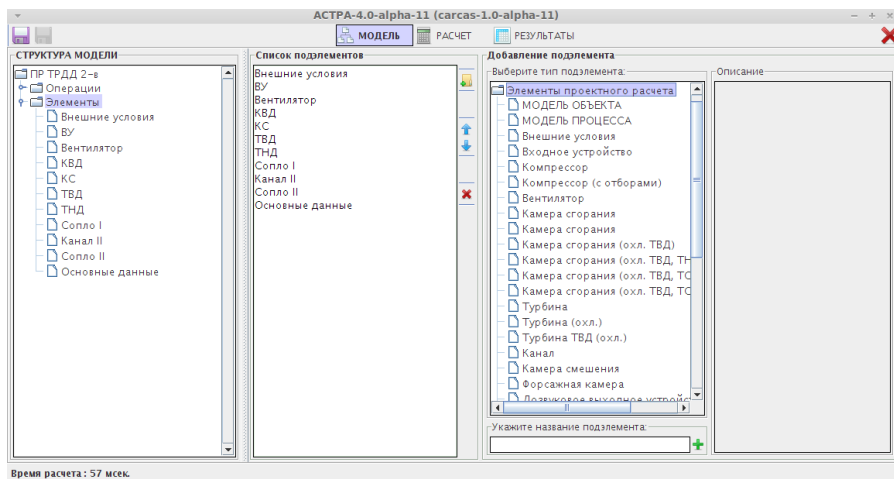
АСТРА-4.0-alpha-11 (carcas-1.0-alpha-11)

МОДЕЛЬ
РАСЧЕТ
РЕЗУЛЬТАТЫ

СТРУКТУРА МОДЕЛИ
ПР ТРДД 2-в
Операции
Элементы
Внешние условия
ВУ
Вентилятор
КВД
КС
ТВД
ТНД
Сопло I
Канал II
Сопло II
Основные данные

Список подэлементов
Внешние условия
ВУ
Вентилятор
КВД
КС
ТВД
ТНД
Сопло I
Канал II
Сопло II
Основные данные

Добавление подэлемента
Выберите тип подэлемента:
Элементы проектного расчета
МОДЕЛЬ ОБЪЕКТА
МОДЕЛЬ ПРОЦЕССА
Внешние условия
Входное устройство
Компрессор
Компрессор (с отборами)
Вентилятор
Камера сгорания
Камера сгорания
Камера сгорания (охл. ТВД)
Камера сгорания (охл. ТВД, ТН
Камера сгорания (охл. ТВД, ТС
Камера сгорания (охл. ТВД, ТС
Турбина
Турбина (охл.)
Турбина ТВД (охл.)
Канал
Камера смешения
Форсажная камера
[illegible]

Описание

Укажите название подэлемента:

Время расчета : 57 мсек.